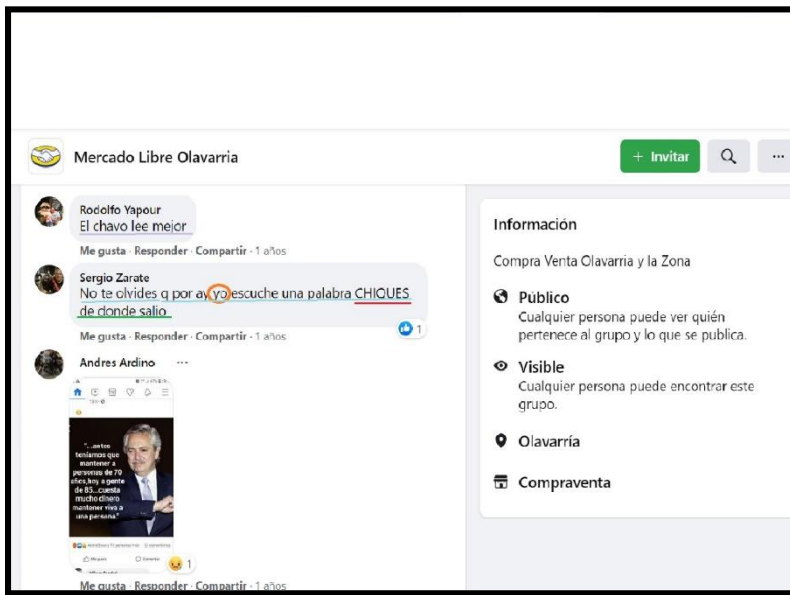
Mercado Libre Olavarria

+ Invitar

...

Rodolfo Yapour
El chavo lee mejor

Me gusta · Responder · Compartir · 1 años

Sergio Zarate
No te olvides q por ay yo escuche una palabra CHIQUES de donde salio

1

Me gusta · Responder · Compartir · 1 años

Andres Ardino ···

"...antes teníamos que mantener a personas de 70 años,hoy a gente de 85...cuesta mucho dinero mantener viva a una persona."

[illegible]

1

Me gusta · Responder · Compartir · 1 años

Información

Compra Venta Olavarria y la Zona

Público
Cualquier persona puede ver quién pertenece al grupo y lo que se publica.

Visible
Cualquier persona puede encontrar este grupo.

Olavarría

Compraventa